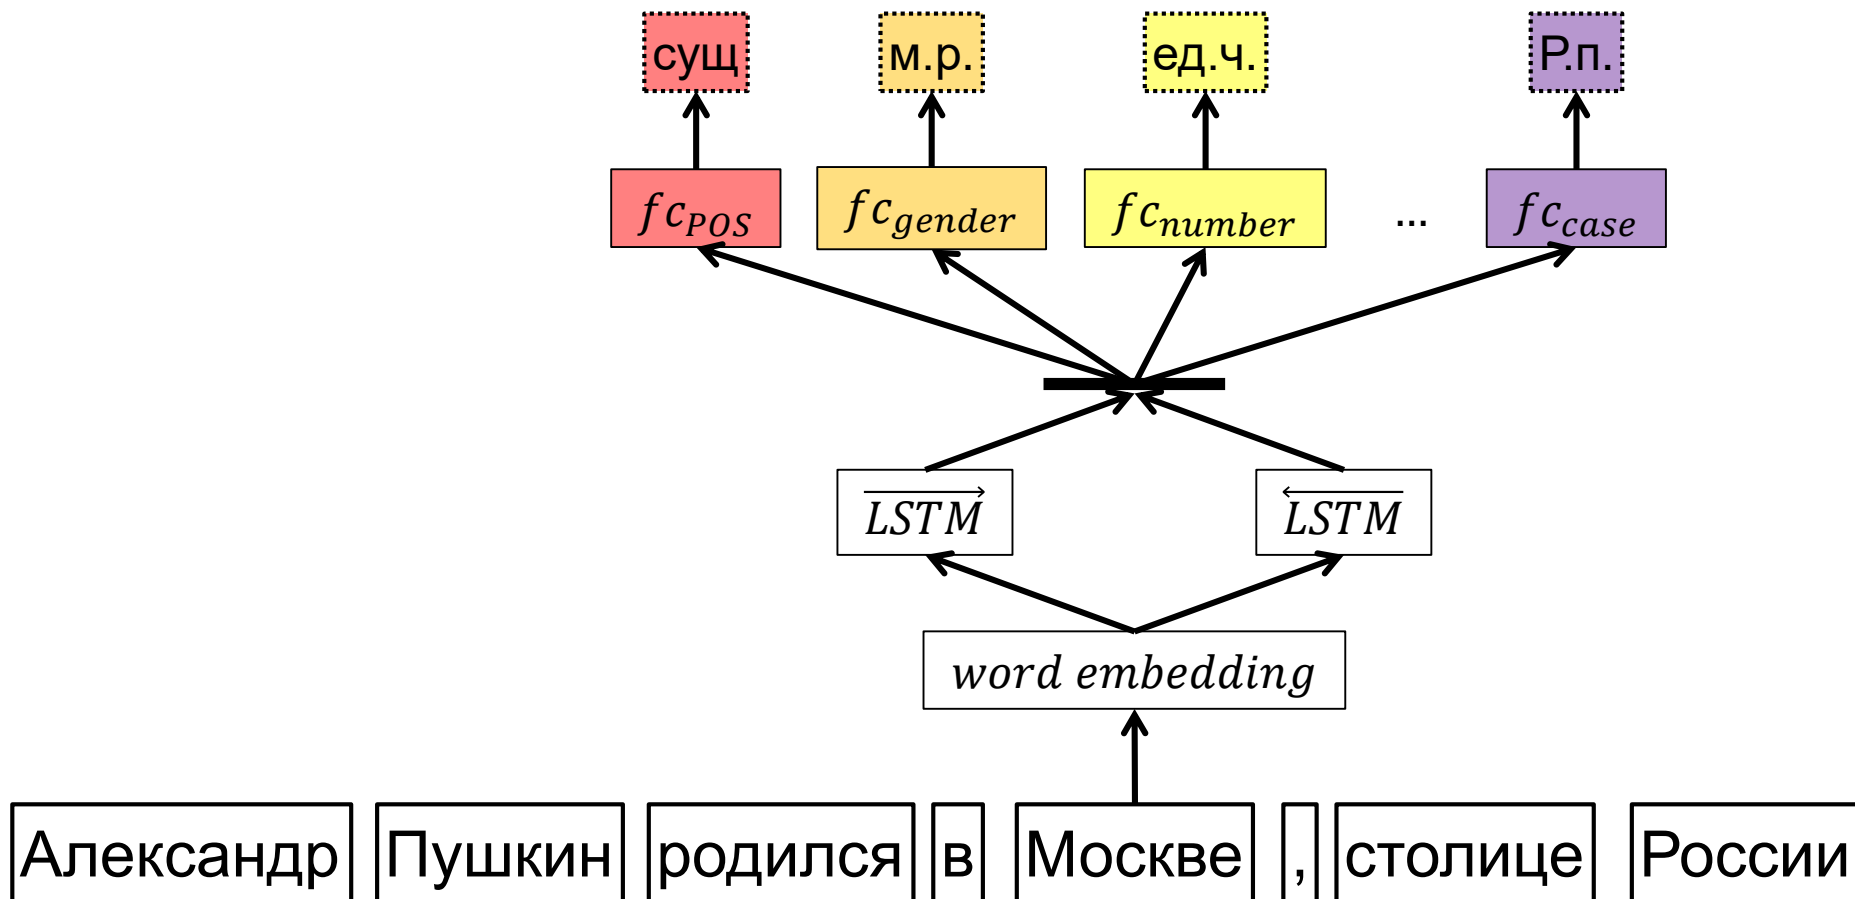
сущ

м.р.

ед.ч.

Р.п.

$fc_{POS}$

$fc_{gender}$

$fc_{number}$

...

$fc_{case}$

$\overrightarrow{LSTM}$

$\overleftarrow{LSTM}$

$word\ embedding$

Александр Пушкин родился в Москве , столице России